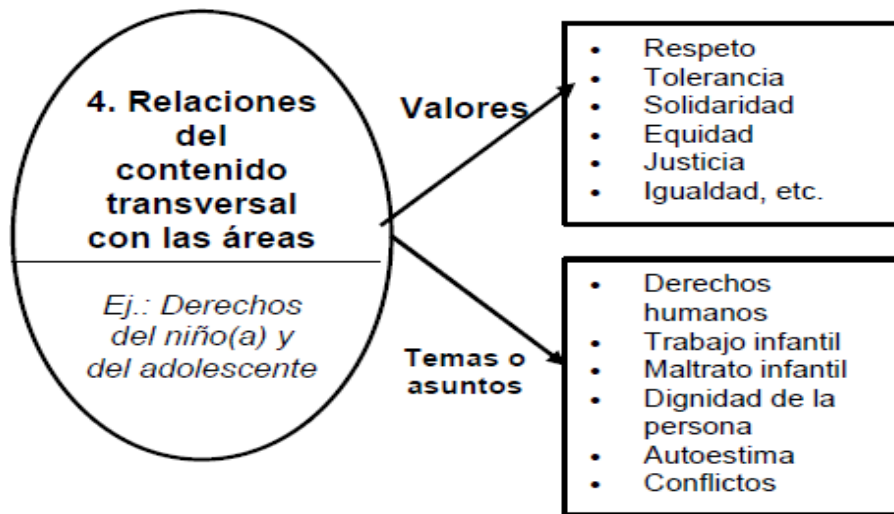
4. Relaciones del contenido transversal con las áreas

Ej.: Derechos del niño(a) y del adolescente

Valores

- Respeto
- Tolerancia
- Solidaridad
- Equidad
- Justicia
- Igualdad, etc.

Temas o asuntos

- Derechos humanos
- Trabajo infantil
- Maltrato infantil
- Dignidad de la persona
- Autoestima
- Conflictos